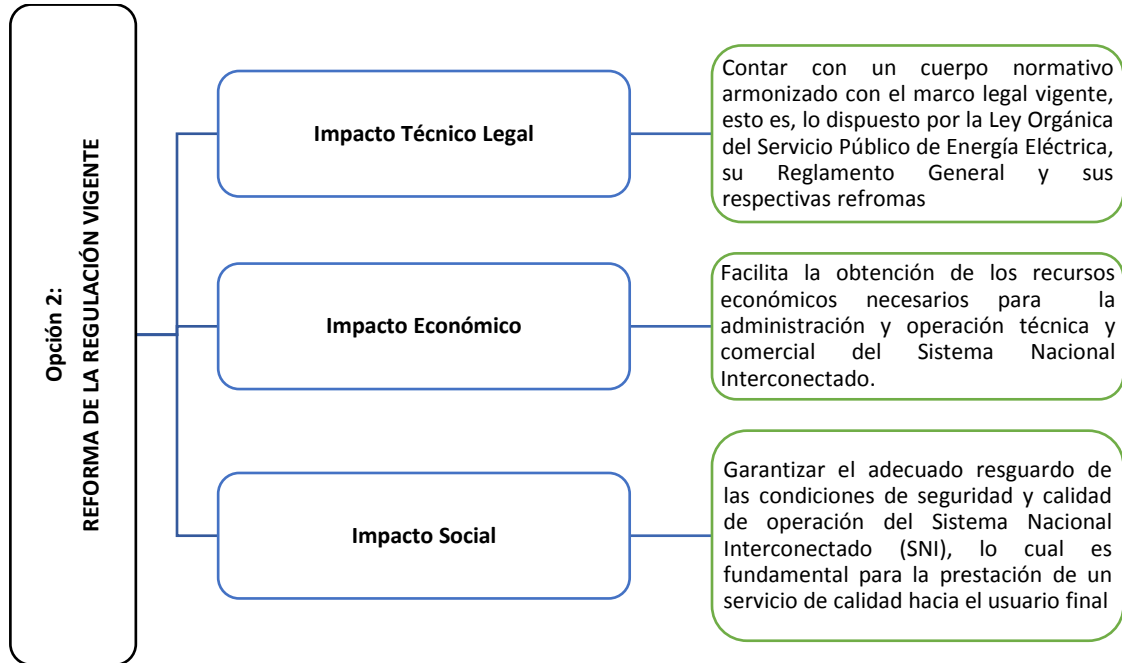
Opción 2:
REFORMA DE LA REGULACIÓN VIGENTE

Impacto Técnico Legal

Contar con un cuerpo normativo armonizado con el marco legal vigente, esto es, lo dispuesto por la Ley Orgánica del Servicio Público de Energía Eléctrica, su Reglamento General y sus respectivas refromas

Impacto Económico

Facilita la obtención de los recursos económicos necesarios para la administración y operación técnica y comercial del Sistema Nacional Interconectado.

Impacto Social

Garantizar el adecuado resguardo de las condiciones de seguridad y calidad de operación del Sistema Nacional Interconectado (SNI), lo cual es fundamental para la prestación de un servicio de calidad hacia el usuario final